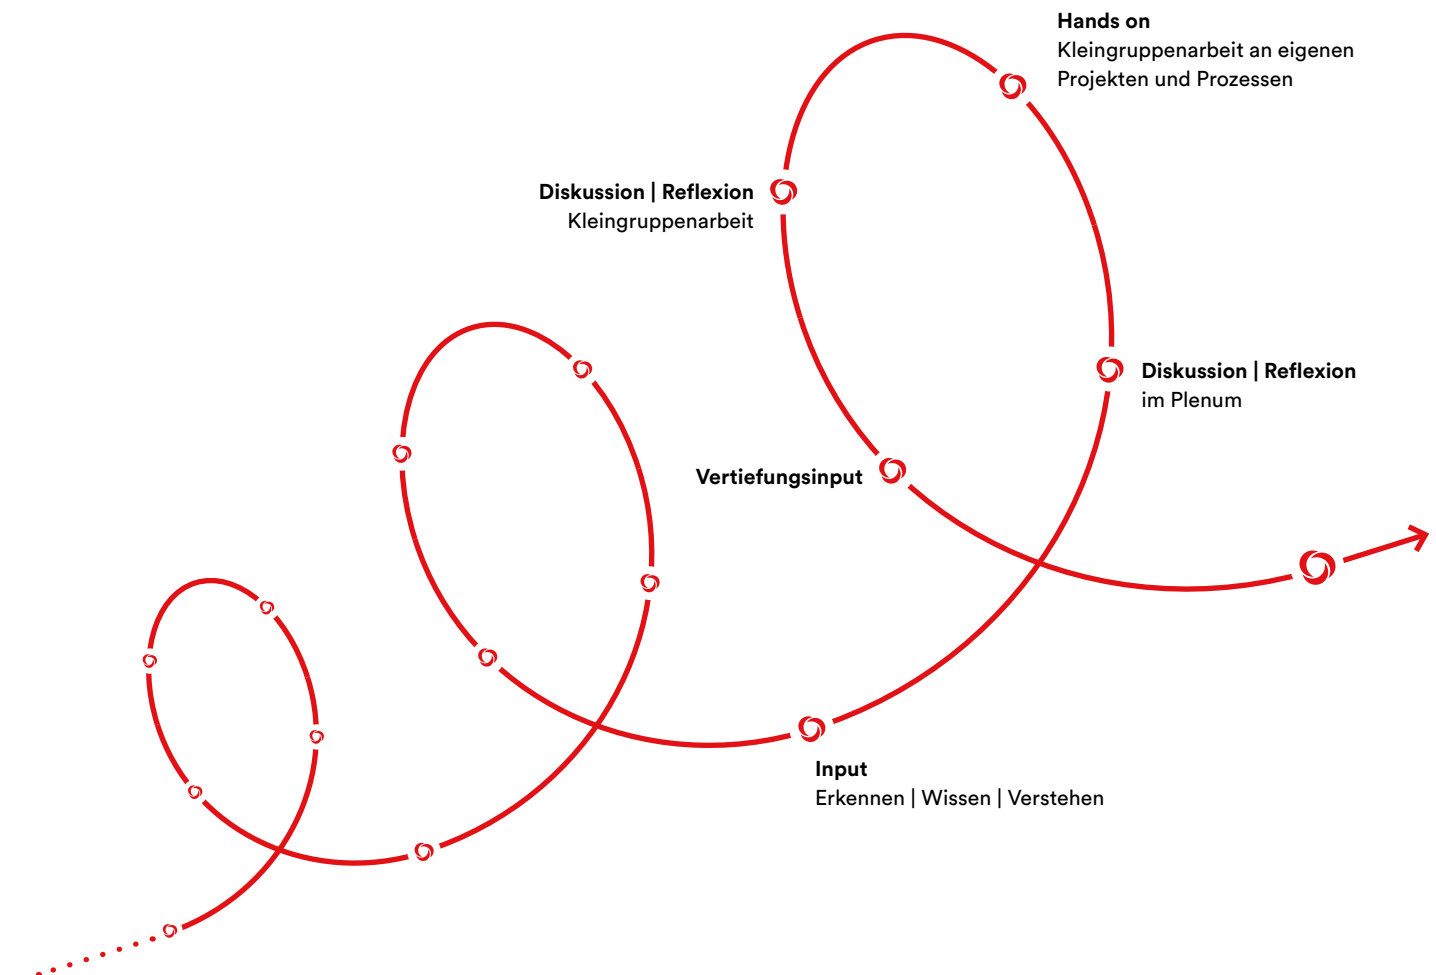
**Hands on**
Kleingruppenarbeit an eigenen Projekten und Prozessen

**Diskussion | Reflexion**
Kleingruppenarbeit

**Diskussion | Reflexion**
im Plenum

**Vertiefungsinput**

**Input**
Erkennen | Wissen | Verstehen